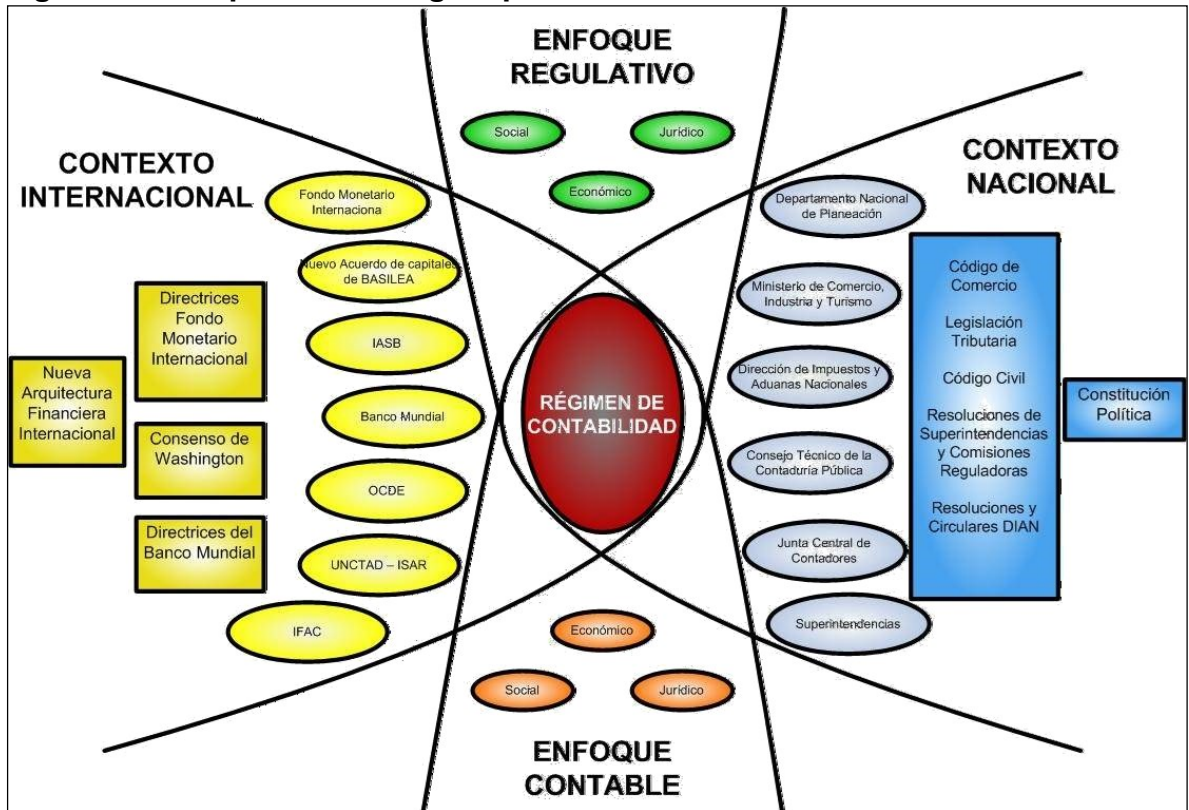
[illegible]

ENFOQUE REGULATIVO

Social

Jurídico

Económico

CONTEXTO INTERNACIONAL

Fondo Monetario Internaciona

Nuevo Acuerdo de capitales de BASILEA

IASB

Banco Mundial

OCDE

UNCTAD – ISAR

IFAC

Nueva Arquitectura Financiera Internacional

Directrices Fondo Monetario Internacional

Consenso de Washington

Directrices del Banco Mundial

RÉGIMEN DE CONTABILIDAD

CONTEXTO NACIONAL

Departamento Nacional de Planeación

Ministerio de Comercio, Industria y Turismo

Dirección de Impuestos y Aduanas Nacionales

Consejo Técnico de la Contaduría Pública

Junta Central de Contadores

Superintendencias

Código de Comercio

Legislación Tributaria

Código Civil

Resoluciones de Superintendencias y Comisiones Reguladoras

Resoluciones y Circulares DIAN

Constitución Política

Económico

Social

Jurídico

ENFOQUE CONTABLE